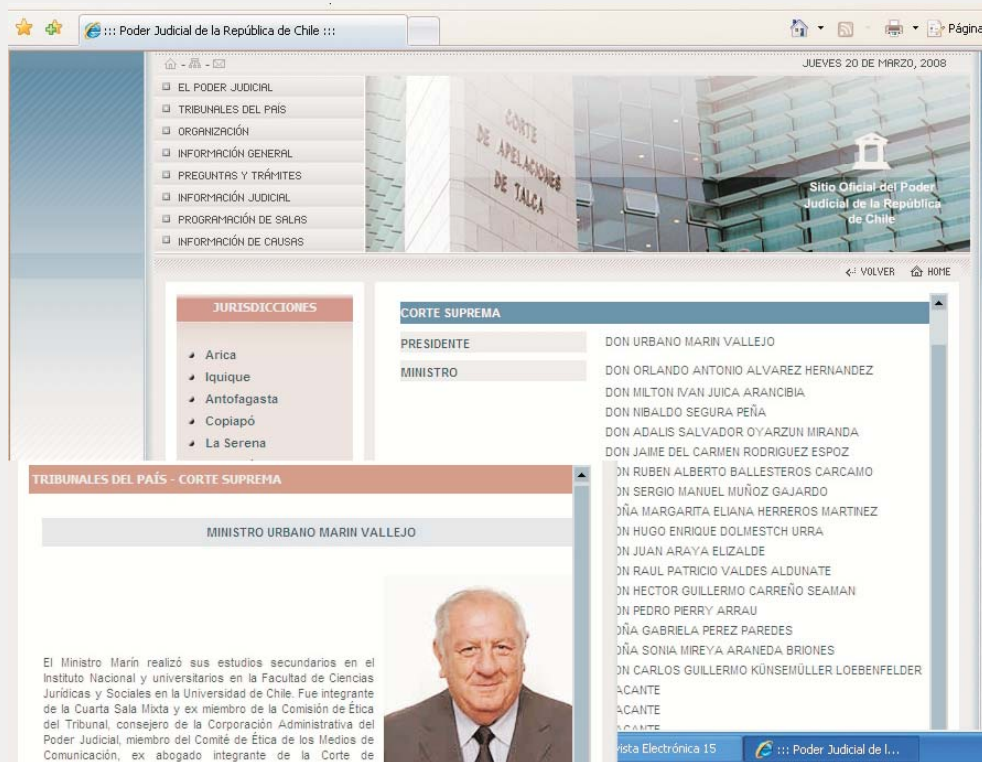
::: Poder Judicial de la República de Chile :::

Página

JUEVES 20 DE MARZO, 2008

EL PODER JUDICIAL
TRIBUNALES DEL PAÍS
ORGANIZACIÓN
INFORMACIÓN GENERAL
PREGUNTAS Y TRÁMITES
INFORMACIÓN JUDICIAL
PROGRAMACIÓN DE SALAS
INFORMACIÓN DE CAUSAS

CORTE DE APELACIONES DE TALCA

Sitio Oficial del Poder Judicial de la República de Chile

VOLVER HOME

JURISDICCIONES

Arica
Iquique
Antofagasta
Copiapó
La Serena

CORTE SUPREMA

| | |
|---|---|
| PRESIDENTE | DON URBANO MARIN VALLEJO |
| MINISTRO | DON ORLANDO ANTONIO ALVAREZ HERNANDEZ |
| | DON MILTON IVAN JUICA ARANCIBIA |
| | DON NIBALDO SEGURA PEÑA |
| | DON ADALIS SALVADOR OYARZUN MIRANDA |
| | DON JAIME DEL CARMEN RODRIGUEZ ESPOZ |
| | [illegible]N RUBEN ALBERTO BALLESTEROS CARCAMO |
| | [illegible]N SERGIO MANUEL MUÑOZ GAJARDO |
| | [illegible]ÑA MARGARITA ELIANA HERREROS MARTINEZ |
| | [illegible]N HUGO ENRIQUE DOLMESTCH URRA |
| | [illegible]N JUAN ARAYA ELIZALDE |
| | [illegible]N RAUL PATRICIO VALDES ALDUNATE |
| | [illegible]N HECTOR GUILLERMO CARREÑO SEAMAN |
| | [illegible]N PEDRO PIERRY ARRAU |
| | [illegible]ÑA GABRIELA PEREZ PAREDES |
| | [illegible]ÑA SONIA MIREYA ARANEDA BRIONES |
| | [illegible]N CARLOS GUILLERMO KÜNSEMÜLLER LOEBENFELDER |
| | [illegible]ACANTE |
| | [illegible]ACANTE |

TRIBUNALES DEL PAÍS - CORTE SUPREMA

MINISTRO URBANO MARIN VALLEJO

El Ministro Marín realizó sus estudios secundarios en el Instituto Nacional y universitarios en la Facultad de Ciencias Jurídicas y Sociales en la Universidad de Chile. Fue integrante de la Cuarta Sala Mixta y ex miembro de la Comisión de Ética del Tribunal, consejero de la Corporación Administrativa del Poder Judicial, miembro del Comité de Ética de los Medios de Comunicación, ex abogado integrante de la Corte de

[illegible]vista Electrónica 15

::: Poder Judicial de l...